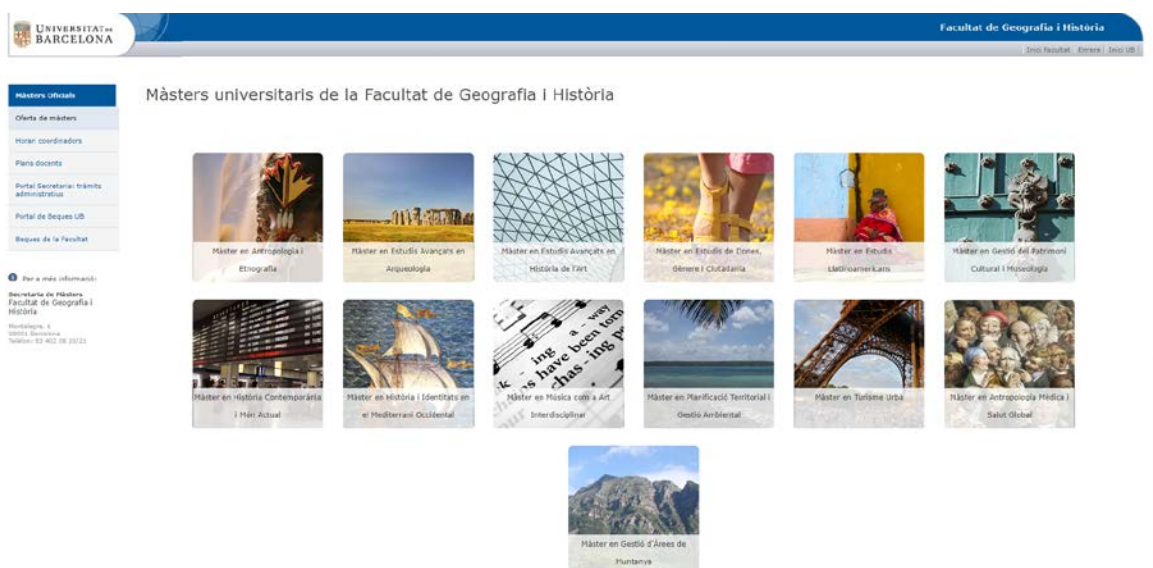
UNIVERSITAT DE BARCELONA

Facultat de Geografia i Història

Inici Facultat | Enrere | Inici UB

Màsters Oficials
Oferta de màsters
Horari coordinadors
Plans docents
Portal Secretaria: tràmits administratius
Portal de Beques UB
Beques de la Facultat

Per a més informació:
Secretaria de Màsters
Facultat de Geografia i Història
Montalegre, 6
08001 Barcelona
Telèfon: 93 402 38 20/21

Màsters universitaris de la Facultat de Geografia i Història

Màster en Antropologia i Etnografia

Màster en Estudis Avançats en Arqueologia

Màster en Estudis Avançats en Història de l'Art

Màster en Estudis de Dones, Gènere i Ciutadania

Màster en Estudis Llatinoamericans

Màster en Gestió del Patrimoni Cultural i Museologia

Màster en Història Contemporània i Món Actual

Màster en Història i Identitats en el Mediterrani Occidental

Màster en Música com a Art Interdisciplinar

Màster en Planificació Territorial i Gestió Ambiental

Màster en Turisme Urbà

Màster en Antropologia Mèdica i Salut Global

Màster en Gestió d'Àrees de Muntanya